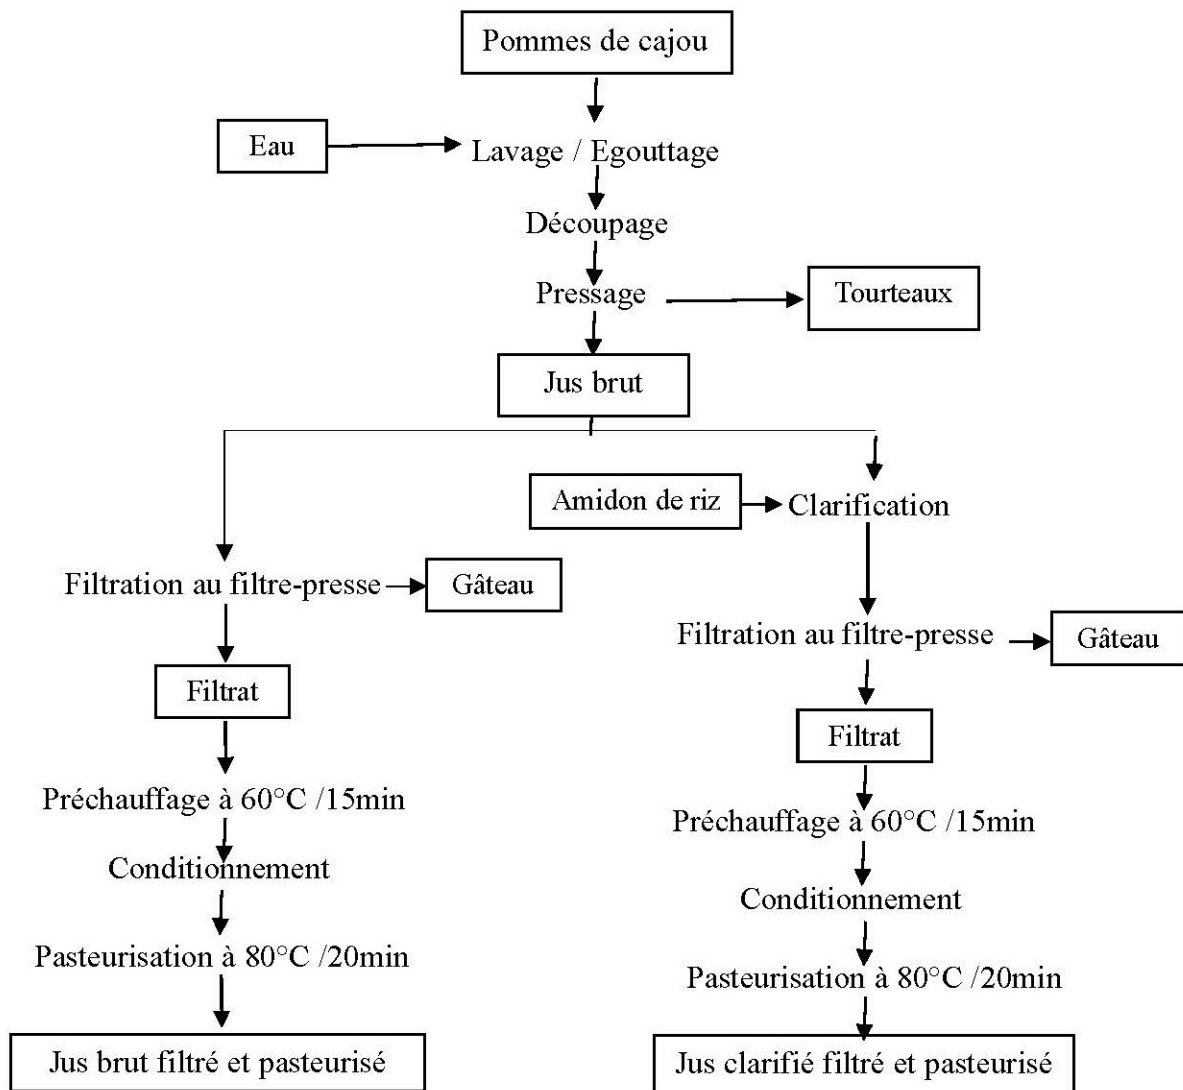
Pommes de cajou

Eau

Lavage / Egouttage

Découpage

Pressage

Tourteaux

Jus brut

Amidon de riz

Clarification

Filtration au filtre-presse

Gâteau

Filtrat

Préchauffage à 60°C /15min

Conditionnement

Pasteurisation à 80°C /20min

Jus brut filtré et pasteurisé

Filtration au filtre-presse

Gâteau

Filtrat

Préchauffage à 60°C /15min

Conditionnement

Pasteurisation à 80°C /20min

Jus clarifié filtré et pasteurisé